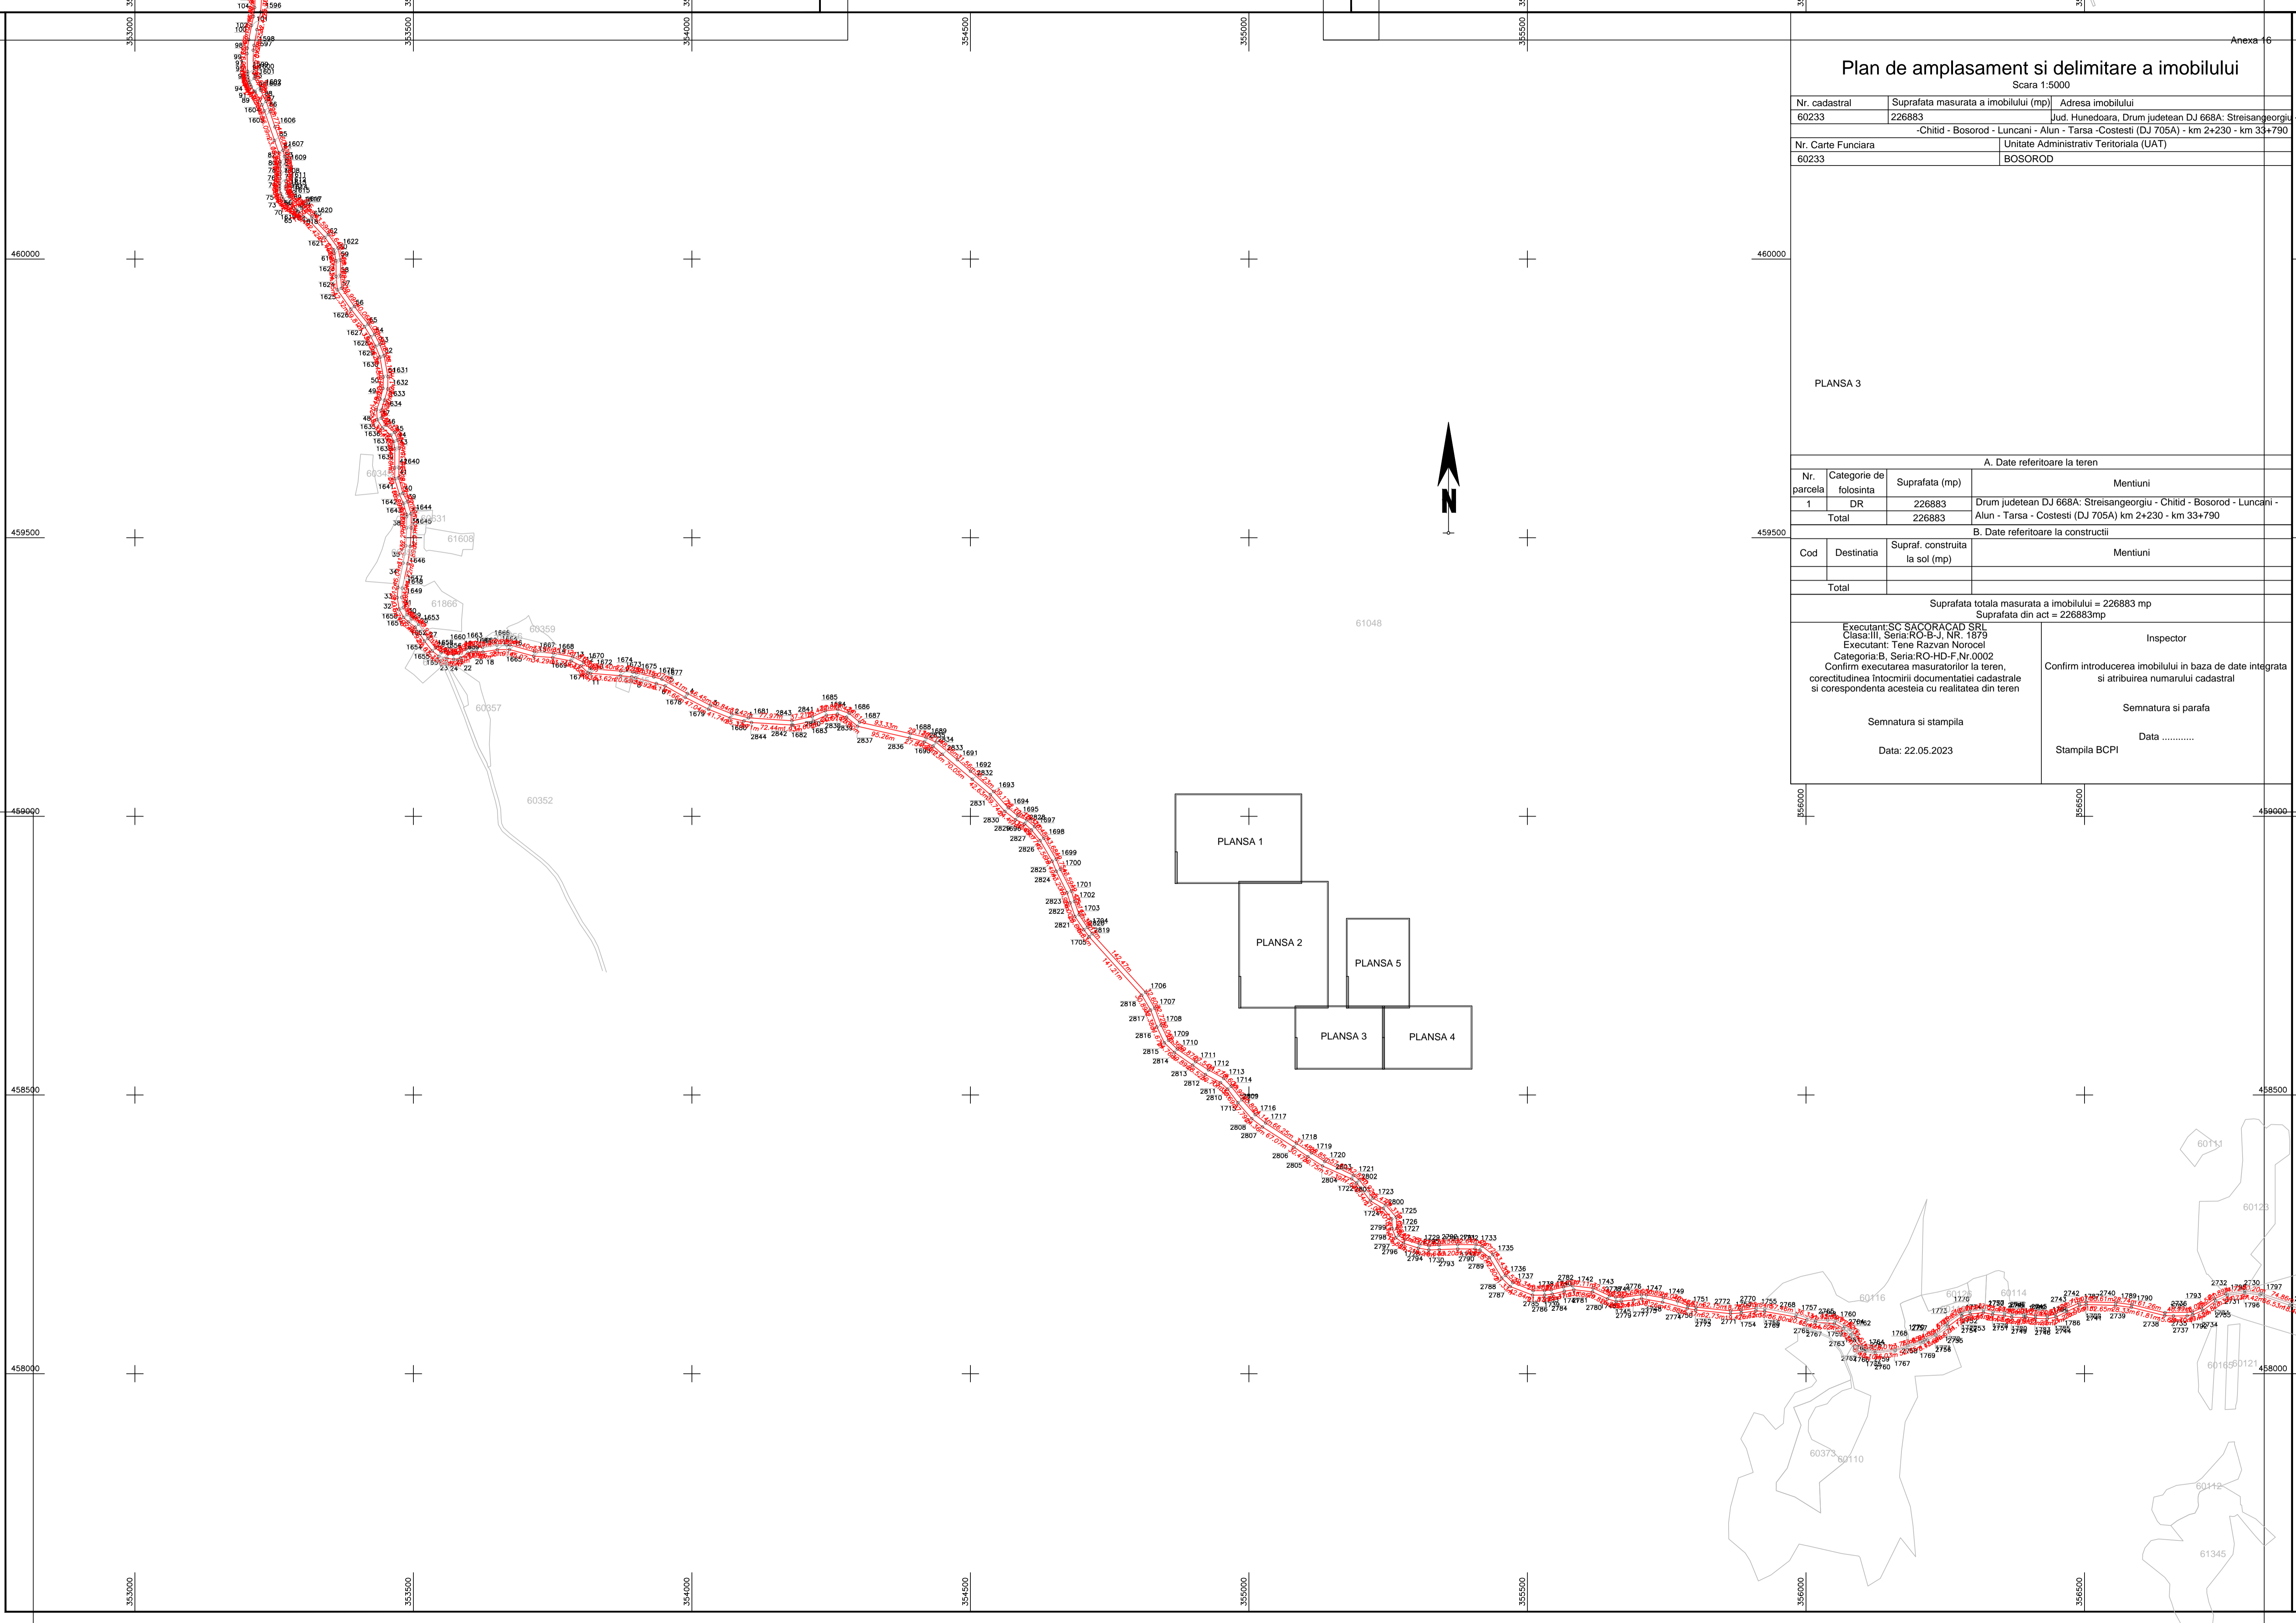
Anexa 16

Plan de amplasament si delimitare a imobilului
Scara 1:5000

| Nr. cadastral | Suprafata masurata a imobilului (mp) | Adresa imobilului |
|---|---|---|
| 60233 | 226883 | Jud. Hunedoara, Drum judetean DJ 668A: Streisangeorgiu -Chitid - Bosorod - Luncani - Alun - Tarsa -Costesti (DJ 705A) - km 2+230 - km 33+790 |

| Nr. Carte Funciara | Unitate Administrativ Teritoriala (UAT) |
|---|---|
| 60233 | BOSOROD |

PLANSA 3

A. Date referitoare la teren

| Nr. parcela | Categorie de folosinta | Suprafata (mp) | Mentiuni |
|---|---|---|---|
| 1 | DR | 226883 | Drum judetean DJ 668A: Streisangeorgiu - Chitid - Bosorod - Luncani - Alun - Tarsa - Costesti (DJ 705A) km 2+230 - km 33+790 |
| Total | | 226883 | |

B. Date referitoare la constructii

| Cod | Destinatia | Supraf. construita la sol (mp) | Mentiuni |
|---|---|---|---|
| | | | |
| Total | | | |

Suprafata totala masurata a imobilului = 226883 mp
Suprafata din act = 226883mp

Executant:SC SACORACAD SRL
Clasa:III, Seria:RO-B-J, NR. 1879
Executant: Tene Razvan Norocel
Categoria:B, Seria:RO-HD-F,Nr.0002
Confirm executarea masuratorilor la teren, corectitudinea întocmirii documentatiei cadastrale si corespondenta acesteia cu realitatea din teren

Semnatura si stampila

Data: 22.05.2023

Inspector

Confirm introducerea imobilului in baza de date integrata si atribuirea numarului cadastral

Semnatura si parafa

Data ............

Stampila BCPI

PLANSA 1
PLANSA 2
PLANSA 5
PLANSA 3
PLANSA 4

N

353000 353500 354000 354500 355000 355500 356000 356500
460000 459500 459000 458500 458000

60347 60631 61608 61866 60359 60357 60352 61048 60111 60120 60116 60114 60165 60121 60373 60110 60112 61345